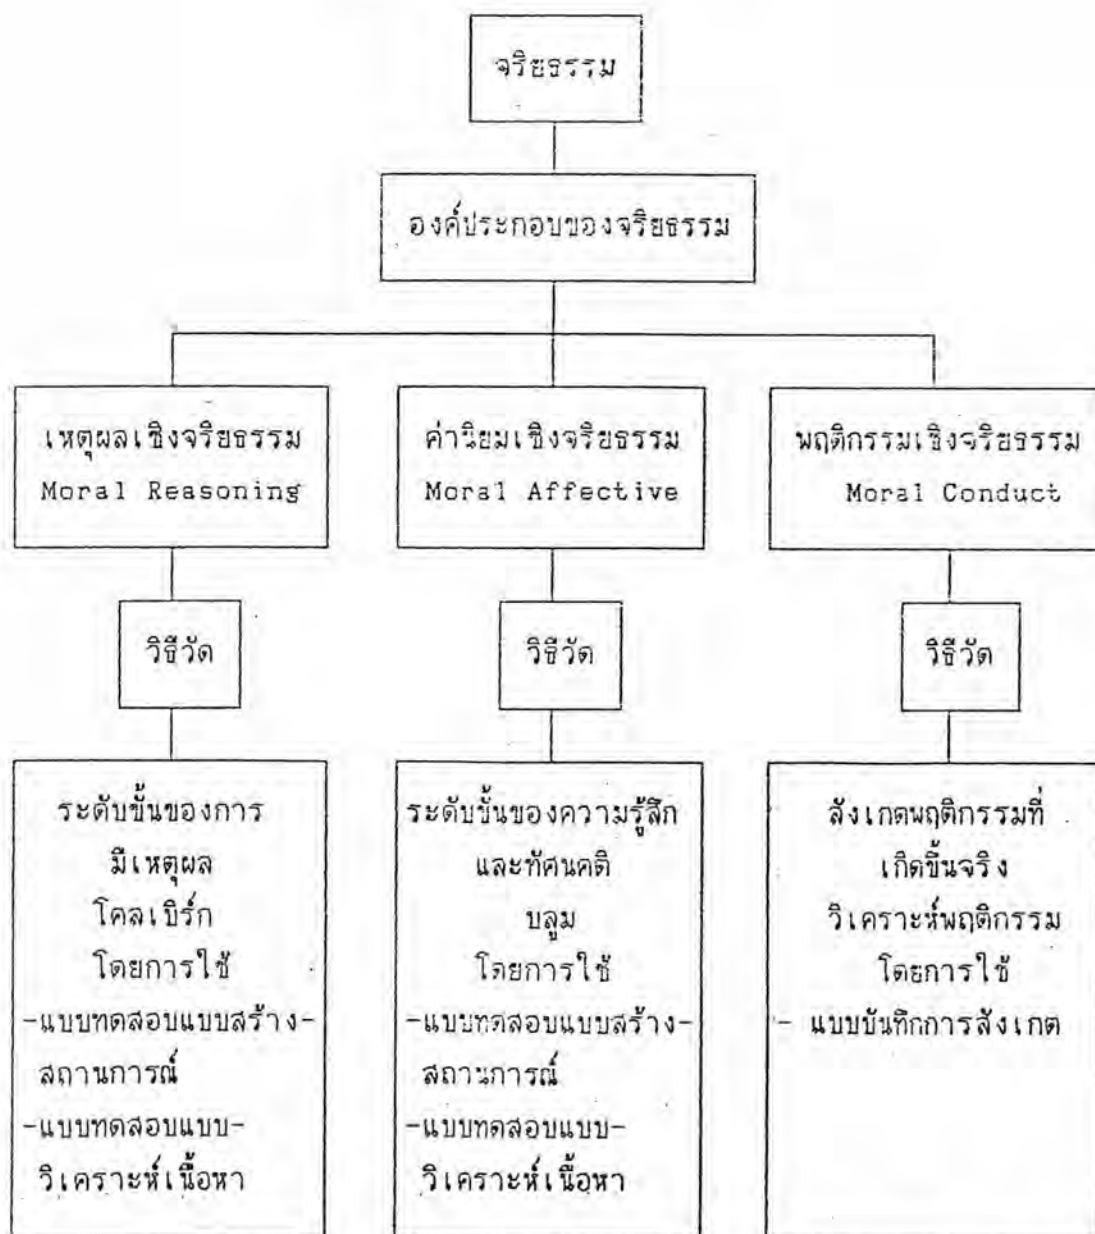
จริยธรรม

องค์ประกอบของจริยธรรม

เหตุผลเชิงจริยธรรม
Moral Reasoning

วิธีวัด

ระดับขั้นของการมีเหตุผล
โคลเบิร์ก
โดยการใช้
-แบบทดสอบแบบสร้างสถานการณ์
-แบบทดสอบแบบวิเคราะห์เนื้อหา

ค่านิยมเชิงจริยธรรม
Moral Affective

วิธีวัด

ระดับขั้นของความรู้สึกและทัศนคติ
บลูม
โดยการใช้
-แบบทดสอบแบบสร้างสถานการณ์
-แบบทดสอบแบบวิเคราะห์เนื้อหา

พฤติกรรมเชิงจริยธรรม
Moral Conduct

วิธีวัด

สังเกตพฤติกรรมที่เกิดขึ้นจริง
วิเคราะห์พฤติกรรม
โดยการใช้
- แบบบันทึกการสังเกต